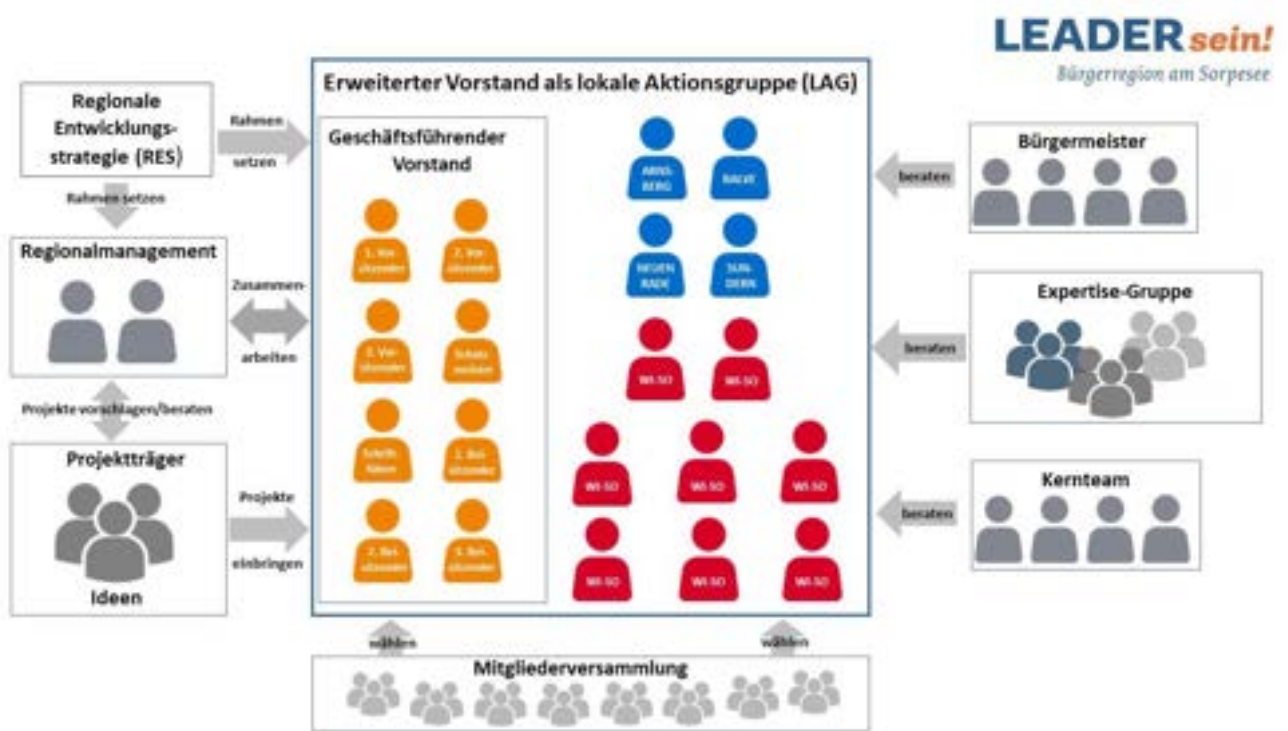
LEADER sein!
Bürgerregion am Sorpesee

Regionale Entwicklungsstrategie (RES)

Rahmen setzen

Rahmen setzen

Regionalmanagement

Zusammenarbeiten

Projekte vorschlagen/beraten

Projektträger

Ideen

Projekte einbringen

Erweiterter Vorstand als lokale Aktionsgruppe (LAG)

Geschäftsführender Vorstand

1. Vorsitzender
2. Vorsitzender
3. Vorsitzender
Schatzmeister
Schriftführer
1. Beisitzender
2. Beisitzender
3. Beisitzender

ARNSBERG
BALVE
NEUENRADE
SUNDERN

WI-SO
WI-SO
WI-SO
WI-SO
WI-SO
WI-SO
WI-SO
WI-SO

Bürgermeister

beraten

Expertise-Gruppe

beraten

Kernteam

beraten

wählen

wählen

Mitgliederversammlung